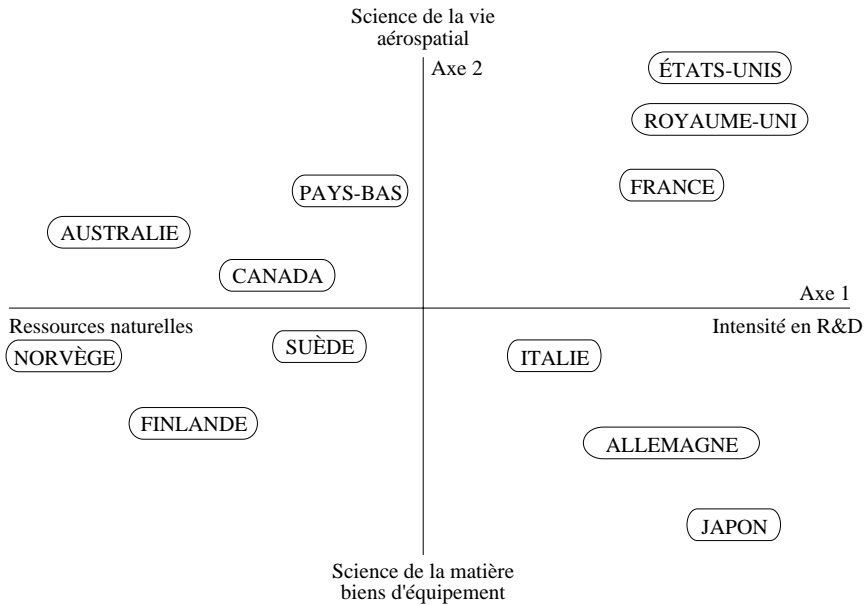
Science de la vie
aérospatial

Axe 2

ÉTATS-UNIS

ROYAUME-UNI

FRANCE

PAYS-BAS

AUSTRALIE

CANADA

Axe 1

Ressources naturelles

Intensité en R&D

NORVÈGE

SUÈDE

ITALIE

FINLANDE

ALLEMAGNE

JAPON

Science de la matière
biens d'équipement